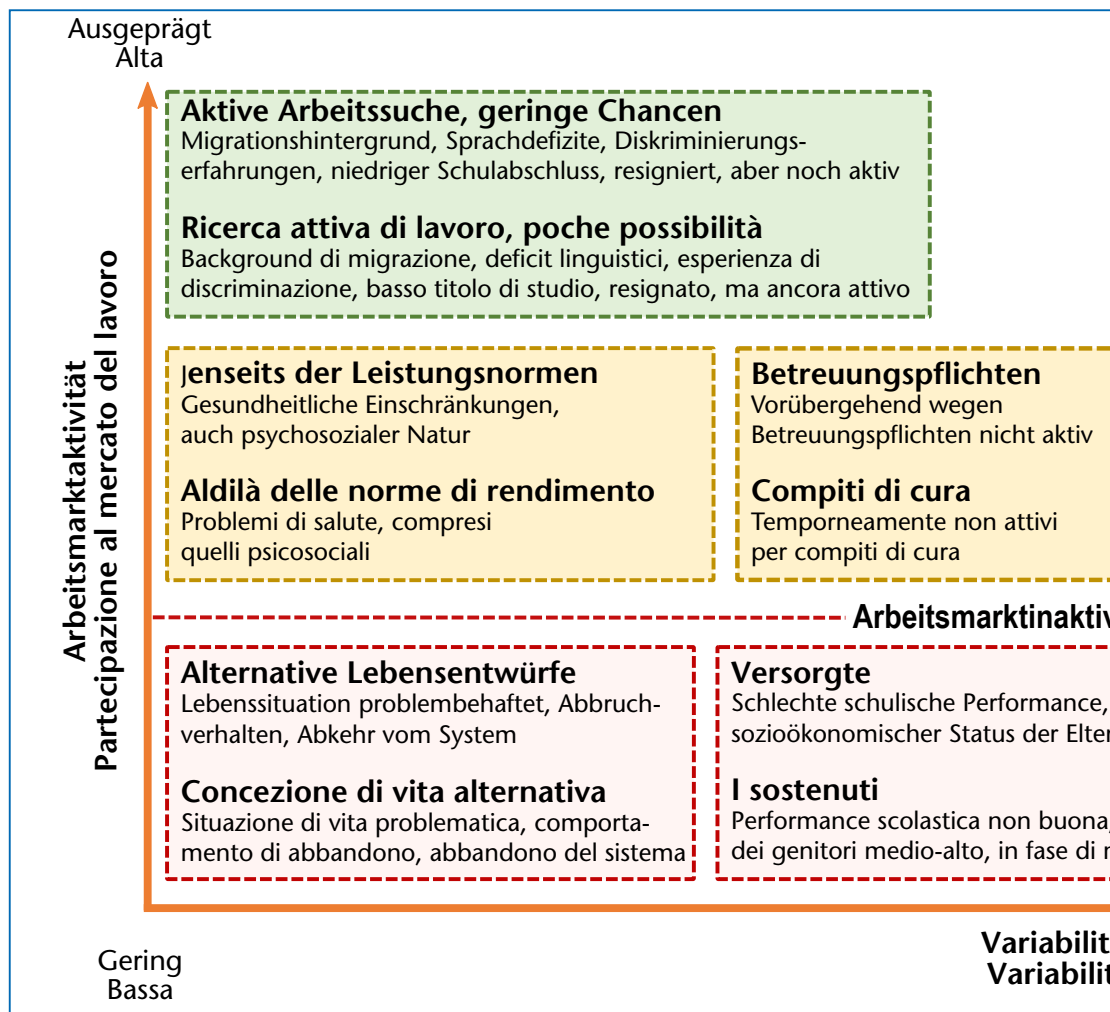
Ausgeprägt
Alta

Arbeitsmarktaktivität
Partecipazione al mercato del lavoro

**Aktive Arbeitssuche, geringe Chancen**
Migrationshintergrund, Sprachdefizite, Diskriminierungserfahrungen, niedriger Schulabschluss, resigniert, aber noch aktiv

**Ricerca attiva di lavoro, poche possibilità**
Background di migrazione, deficit linguistici, esperienza di discriminazione, basso titolo di studio, resignato, ma ancora attivo

**Jenseits der Leistungsnormen**
Gesundheitliche Einschränkungen, auch psychosozialer Natur

**Aldilà delle norme di rendimento**
Problemi di salute, compresi quelli psicosociali

**Betreuungspflichten**
Vorübergehend wegen Betreuungspflichten nicht aktiv

**Compiti di cura**
Temporneamente non attivi per compiti di cura

**Arbeitsmarktinaktiv**

**Alternative Lebensentwürfe**
Lebenssituation problembehaftet, Abbruchverhalten, Abkehr vom System

**Concezione di vita alternativa**
Situazione di vita problematica, comportamento di abbandono, abbandono del sistema

**Versorgte**
Schlechte schulische Performance, sozioökonomischer Status der Elter

**I sostenuti**
Performance scolastica non buona, dei genitori medio-alto, in fase di r

Gering
Bassa

Variabilit
Variabilit